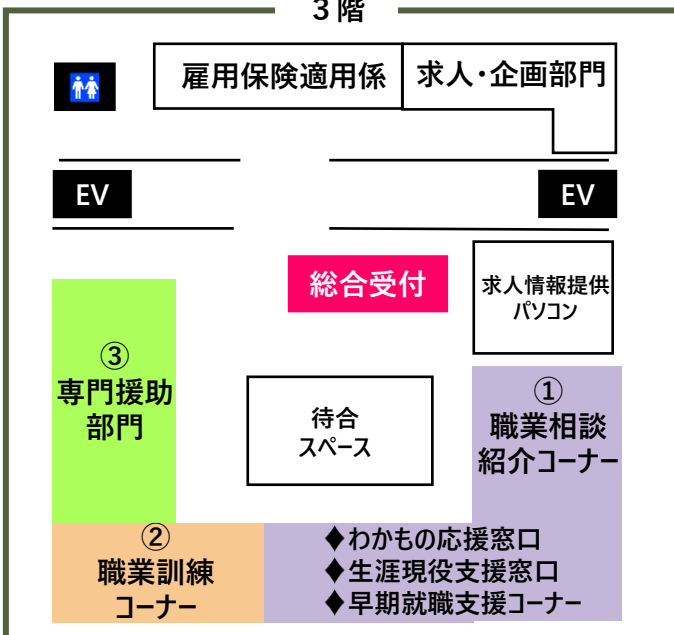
３階

雇用保険適用係

求人・企画部門

EV

EV

総合受付

求人情報提供パソコン

③
専門援助部門

待合スペース

①
職業相談紹介コーナー

②
職業訓練コーナー

♦わかもの応援窓口
♦生涯現役支援窓口
♦早期就職支援コーナー